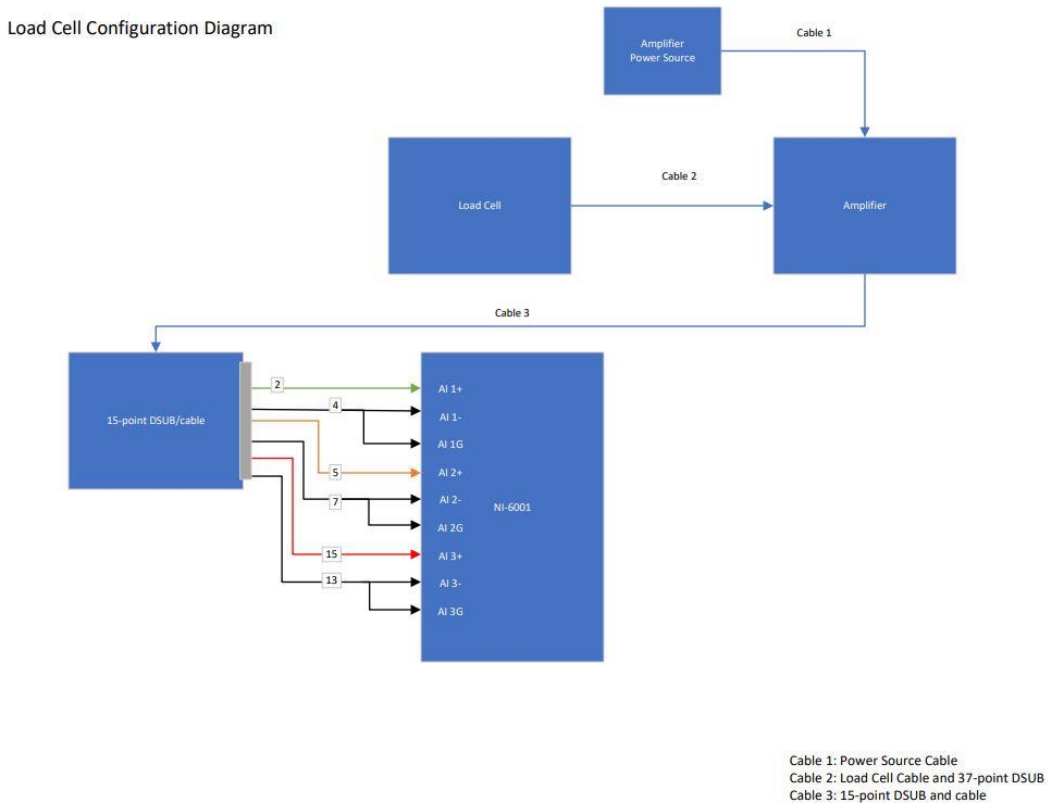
Load Cell Configuration Diagram

Amplifier Power Source

Cable 1

Load Cell

Cable 2

Amplifier

Cable 3

15-point DSUB/cable

2
4
5
7
15
13

AI 1+
AI 1-
AI 1G
AI 2+
AI 2-
AI 2G
AI 3+
AI 3-
AI 3G

NI-6001

Cable 1: Power Source Cable
Cable 2: Load Cell Cable and 37-point DSUB
Cable 3: 15-point DSUB and cable